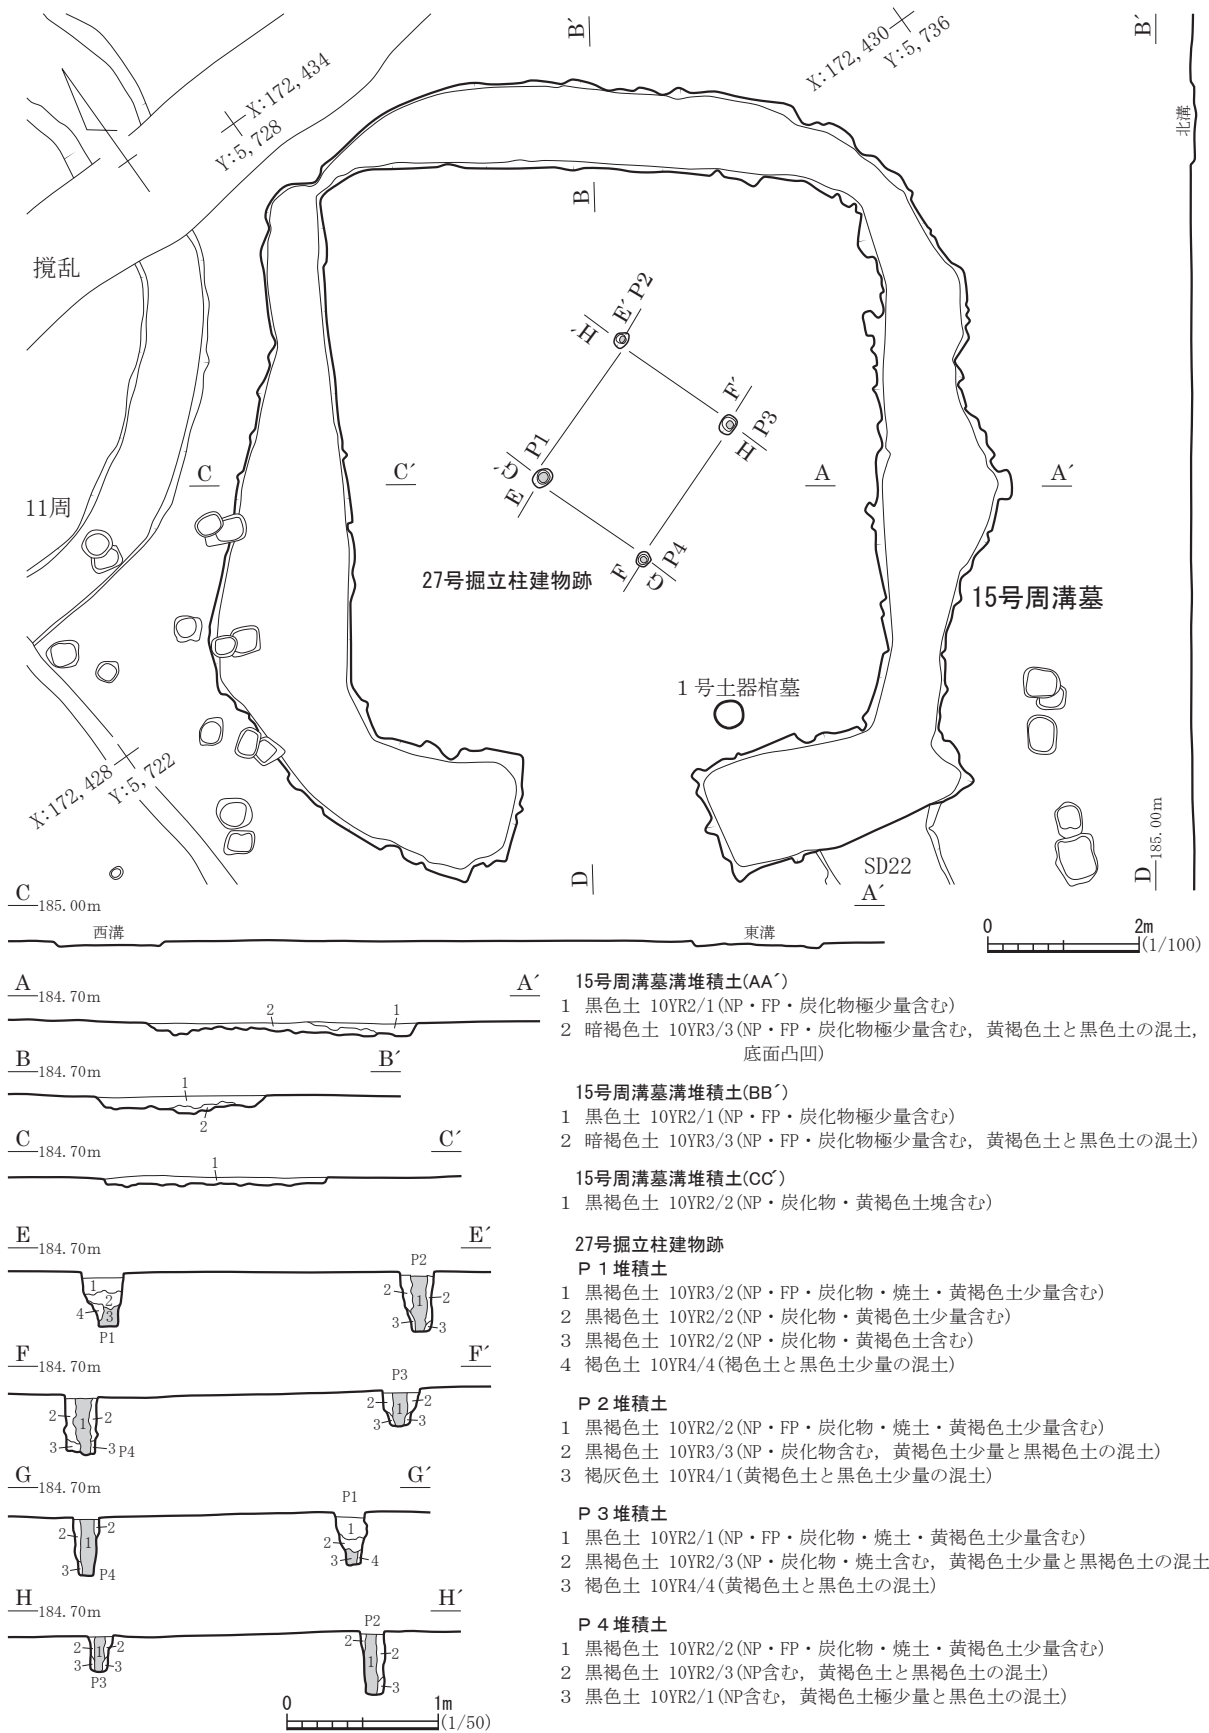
B´ X:172, 430 Y:5, 736 B´

北溝

X:172, 434 Y:5, 728

B

攪乱

H´ E´ P2

F´ P3 H

C C´ E G´ P1 A A´

11周

F G P4

27号掘立柱建物跡

15号周溝墓

1号土器棺墓

X:172, 428 Y:5, 722

D SD22 A´ D 185.00m

C 185.00m

西溝 東溝

0 2m (1/100)

A 184.70m A´
2 1

B 184.70m B´
1 2

C 184.70m C´
1

E 184.70m E´
P2
1 2 4 3 P1
2 1 2 3 3

F 184.70m F´
P3
2 1 2 3 3 P4
2 1 2 3 3

G 184.70m G´
P1
2 1 2 3 P4
1 2 3 4

H 184.70m H´
P2
2 1 2 3 3 P3
2 1 2 3

0 1m (1/50)

15号周溝墓溝堆積土(AA´)
1 黒色土 10YR2/1(NP・FP・炭化物極少量含む)
2 暗褐色土 10YR3/3(NP・FP・炭化物極少量含む, 黄褐色土と黒色土の混土, 底面凸凹)

15号周溝墓溝堆積土(BB´)
1 黒色土 10YR2/1(NP・FP・炭化物極少量含む)
2 暗褐色土 10YR3/3(NP・FP・炭化物極少量含む, 黄褐色土と黒色土の混土)

15号周溝墓溝堆積土(CC´)
1 黒褐色土 10YR2/2(NP・炭化物・黄褐色土塊含む)

27号掘立柱建物跡
P1堆積土
1 黒褐色土 10YR3/2(NP・FP・炭化物・焼土・黄褐色土少量含む)
2 黒褐色土 10YR2/2(NP・炭化物・黄褐色土少量含む)
3 黒褐色土 10YR2/2(NP・炭化物・黄褐色土含む)
4 褐色土 10YR4/4(褐色土と黒色土少量の混土)

P2堆積土
1 黒褐色土 10YR2/2(NP・FP・炭化物・焼土・黄褐色土少量含む)
2 黒褐色土 10YR3/3(NP・炭化物含む, 黄褐色土少量と黒褐色土の混土)
3 褐灰色土 10YR4/1(黄褐色土と黒色土少量の混土)

P3堆積土
1 黒色土 10YR2/1(NP・FP・炭化物・焼土・黄褐色土少量含む)
2 黒褐色土 10YR2/3(NP・炭化物・焼土含む, 黄褐色土少量と黒褐色土の混土
3 褐色土 10YR4/4(黄褐色土と黒色土の混土)

P4堆積土
1 黒褐色土 10YR2/2(NP・FP・炭化物・焼土・黄褐色土少量含む)
2 黒褐色土 10YR2/3(NP含む, 黄褐色土と黒褐色土の混土)
3 黒色土 10YR2/1(NP含む, 黄褐色土極少量と黒色土の混土)